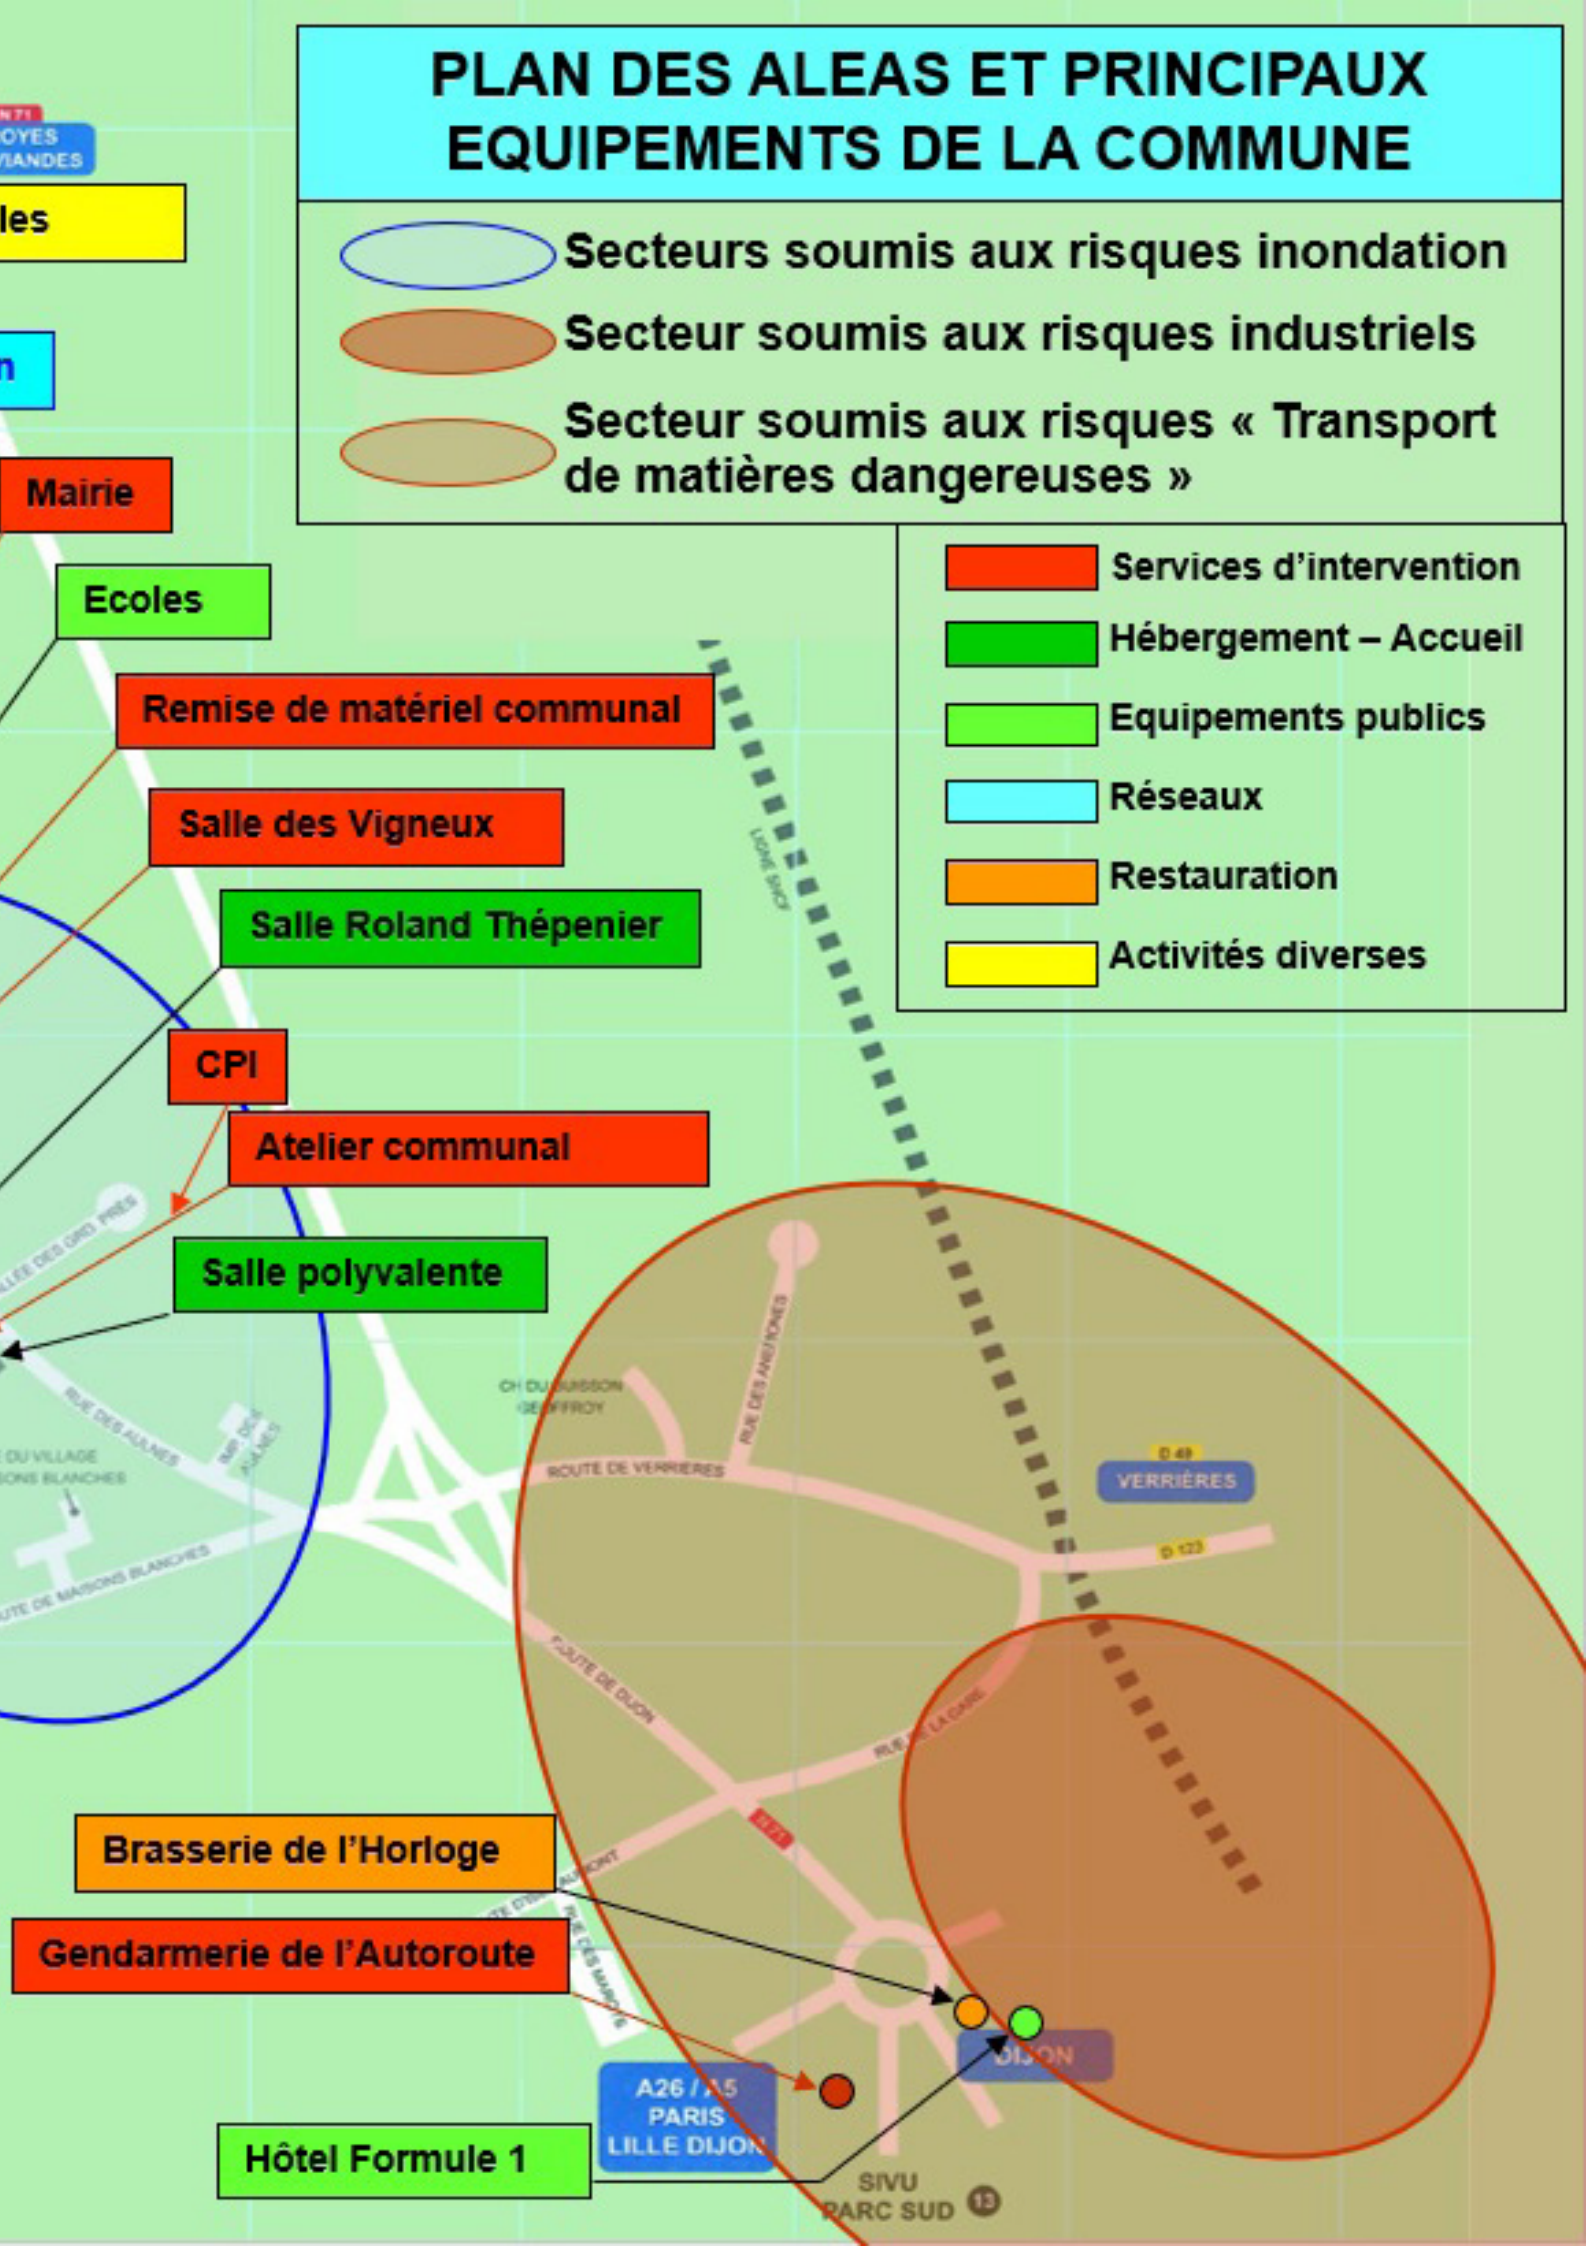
PLAN DES ALEAS ET PRINCIPAUX EQUIPEMENTS DE LA COMMUNE

Secteurs soumis aux risques inondation

Secteur soumis aux risques industriels

Secteur soumis aux risques « Transport de matières dangereuses »

Services d'intervention
Hébergement – Accueil
Equipements publics
Réseaux
Restauration
Activités diverses

N 71
OYES
VIANDES

les

n

Mairie

Ecoles

Remise de matériel communal

Salle des Vigneux

Salle Roland Thépenier

CPI

Atelier communal

Salle polyvalente

LIGNE SNCF

ALLÉE DES GRD PRES

RUE DES AULNES

IMP DES AULNES

DU VILLAGE
ONS BLANCHES

UTE DE MAISONS BLANCHES

CH DU BUISSON GEOFFROY

RUE DES ANEMONES

ROUTE DE VERRIERES

D 49
VERRIÈRES

D 123

ROUTE DE DIJON

RUE DE LA GARE

N 71

Brasserie de l'Horloge

Gendarmerie de l'Autoroute

RUE DES MARNES

A26 / A5
PARIS
LILLE DIJON

DIJON

Hôtel Formule 1

SIVU
PARC SUD